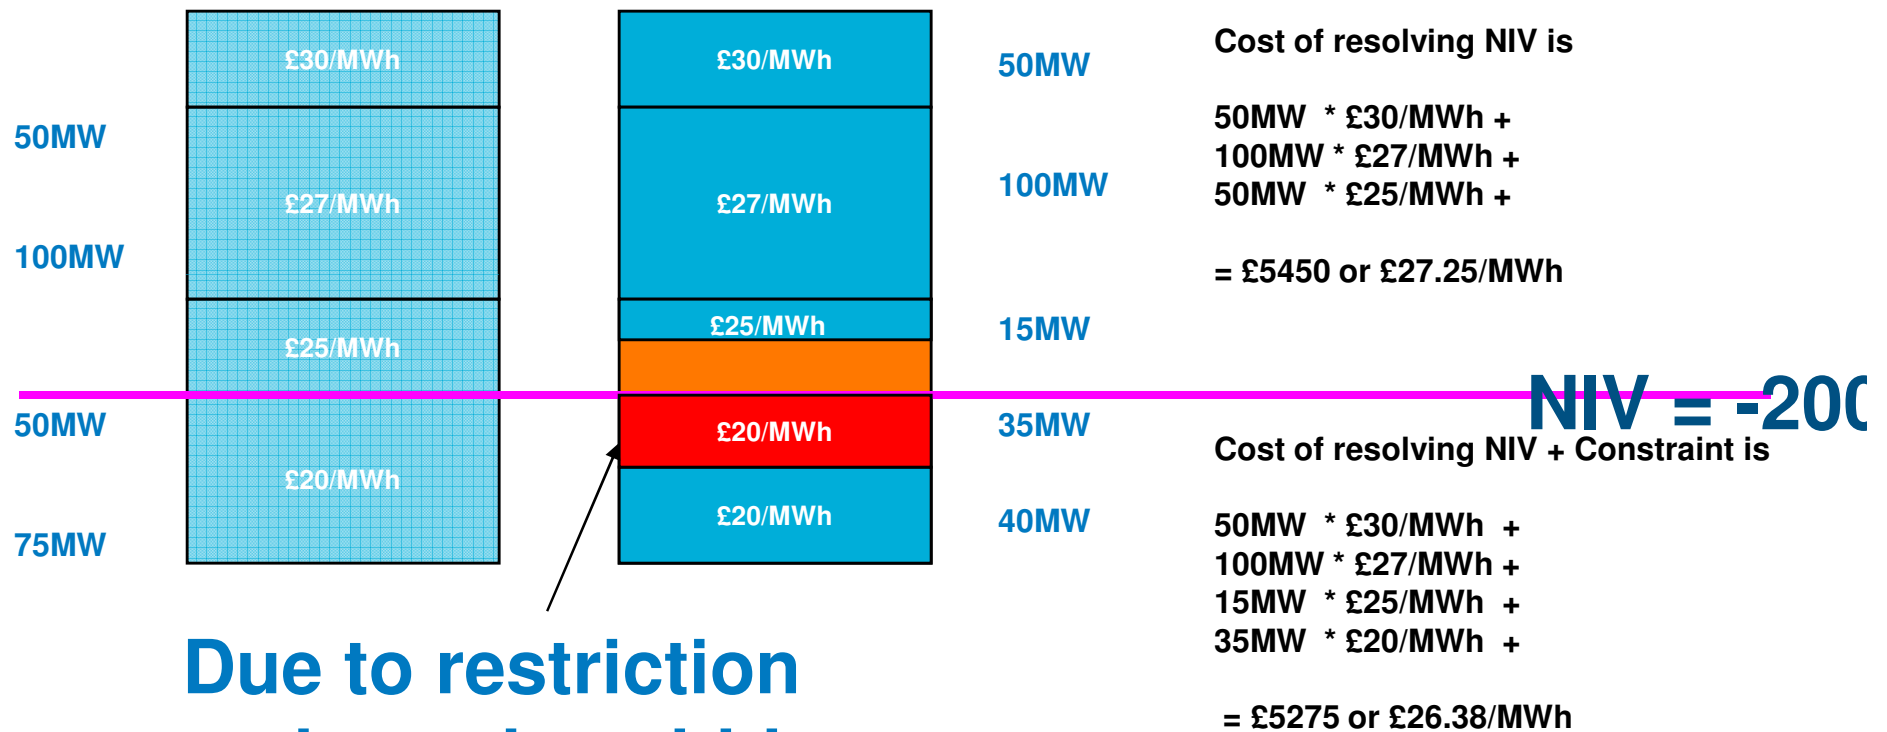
£30/MWh

£27/MWh

£25/MWh

£20/MWh

50MW

100MW

50MW

75MW

£30/MWh

£27/MWh

£25/MWh

£20/MWh

£20/MWh

50MW

100MW

15MW

35MW

40MW

Cost of resolving NIV is

50MW * £30/MWh +
100MW * £27/MWh +
50MW * £25/MWh +

= £5450 or £27.25/MWh

NIV = -20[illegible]

Cost of resolving NIV + Constraint is

50MW * £30/MWh +
100MW * £27/MWh +
15MW * £25/MWh +
35MW * £20/MWh +

= £5275 or £26.38/MWh

Due to restriction

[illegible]